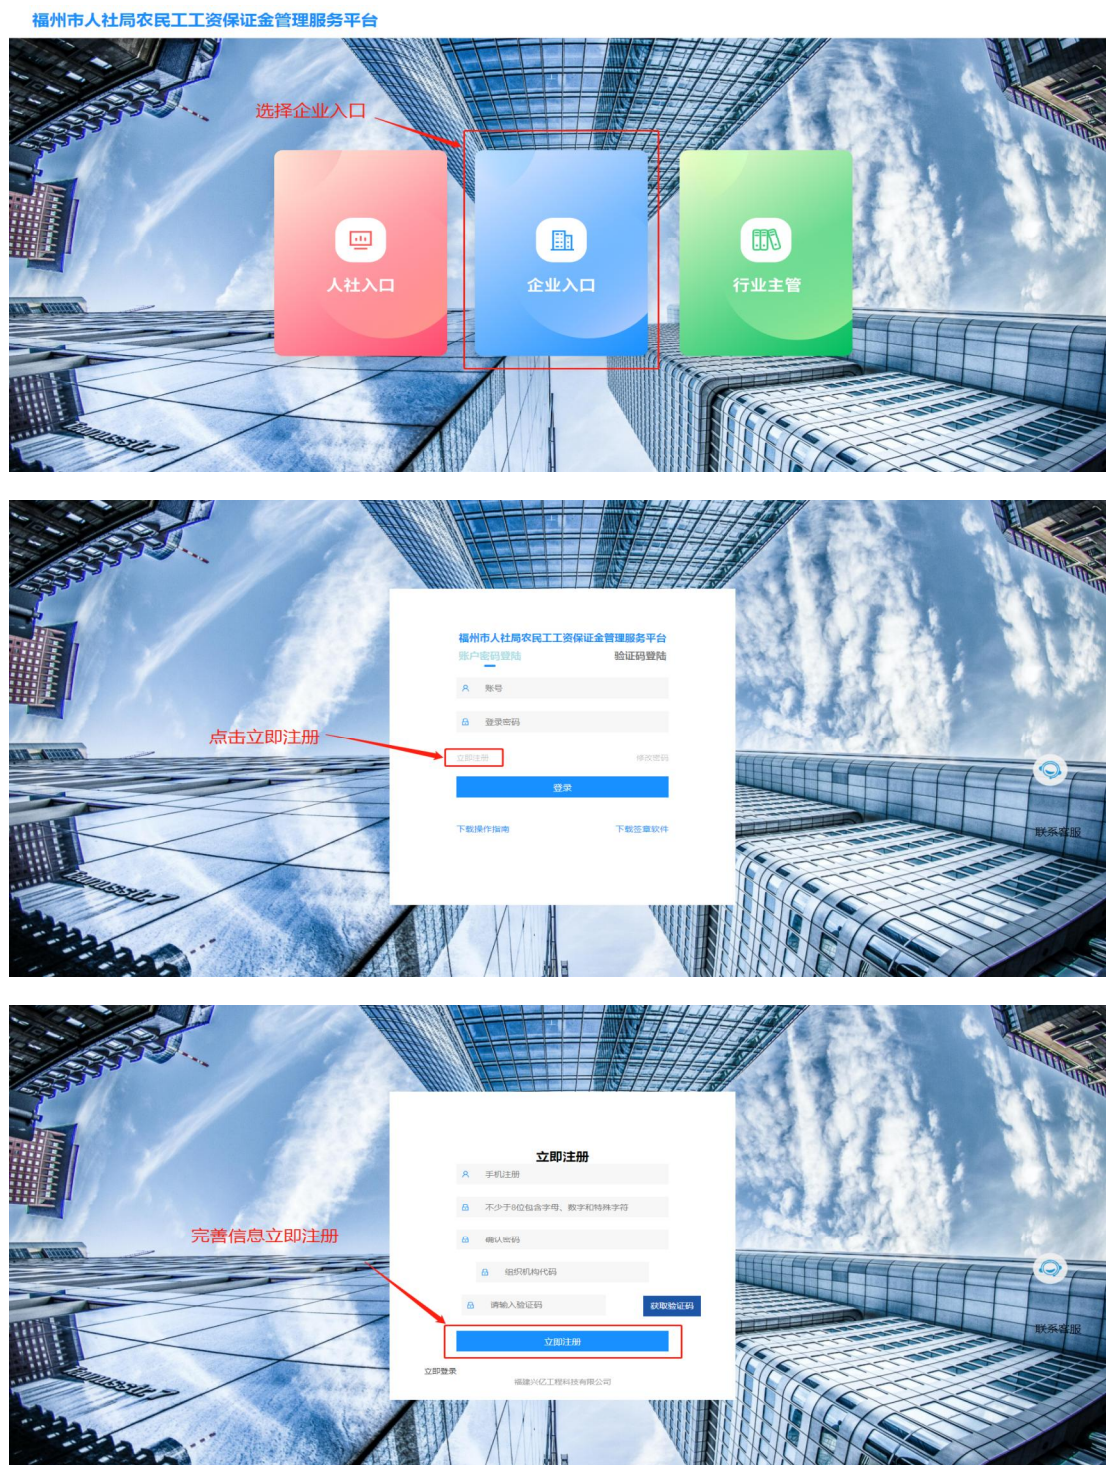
福州市人社局农民工工资保证金管理服务平台

选择企业入口

人社入口

企业入口

行业主管

福州市人社局农民工工资保证金管理服务平台

账户密码登陆

验证码登陆

账号

登录密码

点击立即注册

立即注册

修改密码

登录

下载操作指南

下载签章软件

联系客服

立即注册

手机注册

不少于8位包含字母、数字和特殊字符

确认密码

组织机构代码

请输入验证码

获取验证码

完善信息立即注册

立即注册

立即登录

福建兴亿工程科技有限公司

联系客服